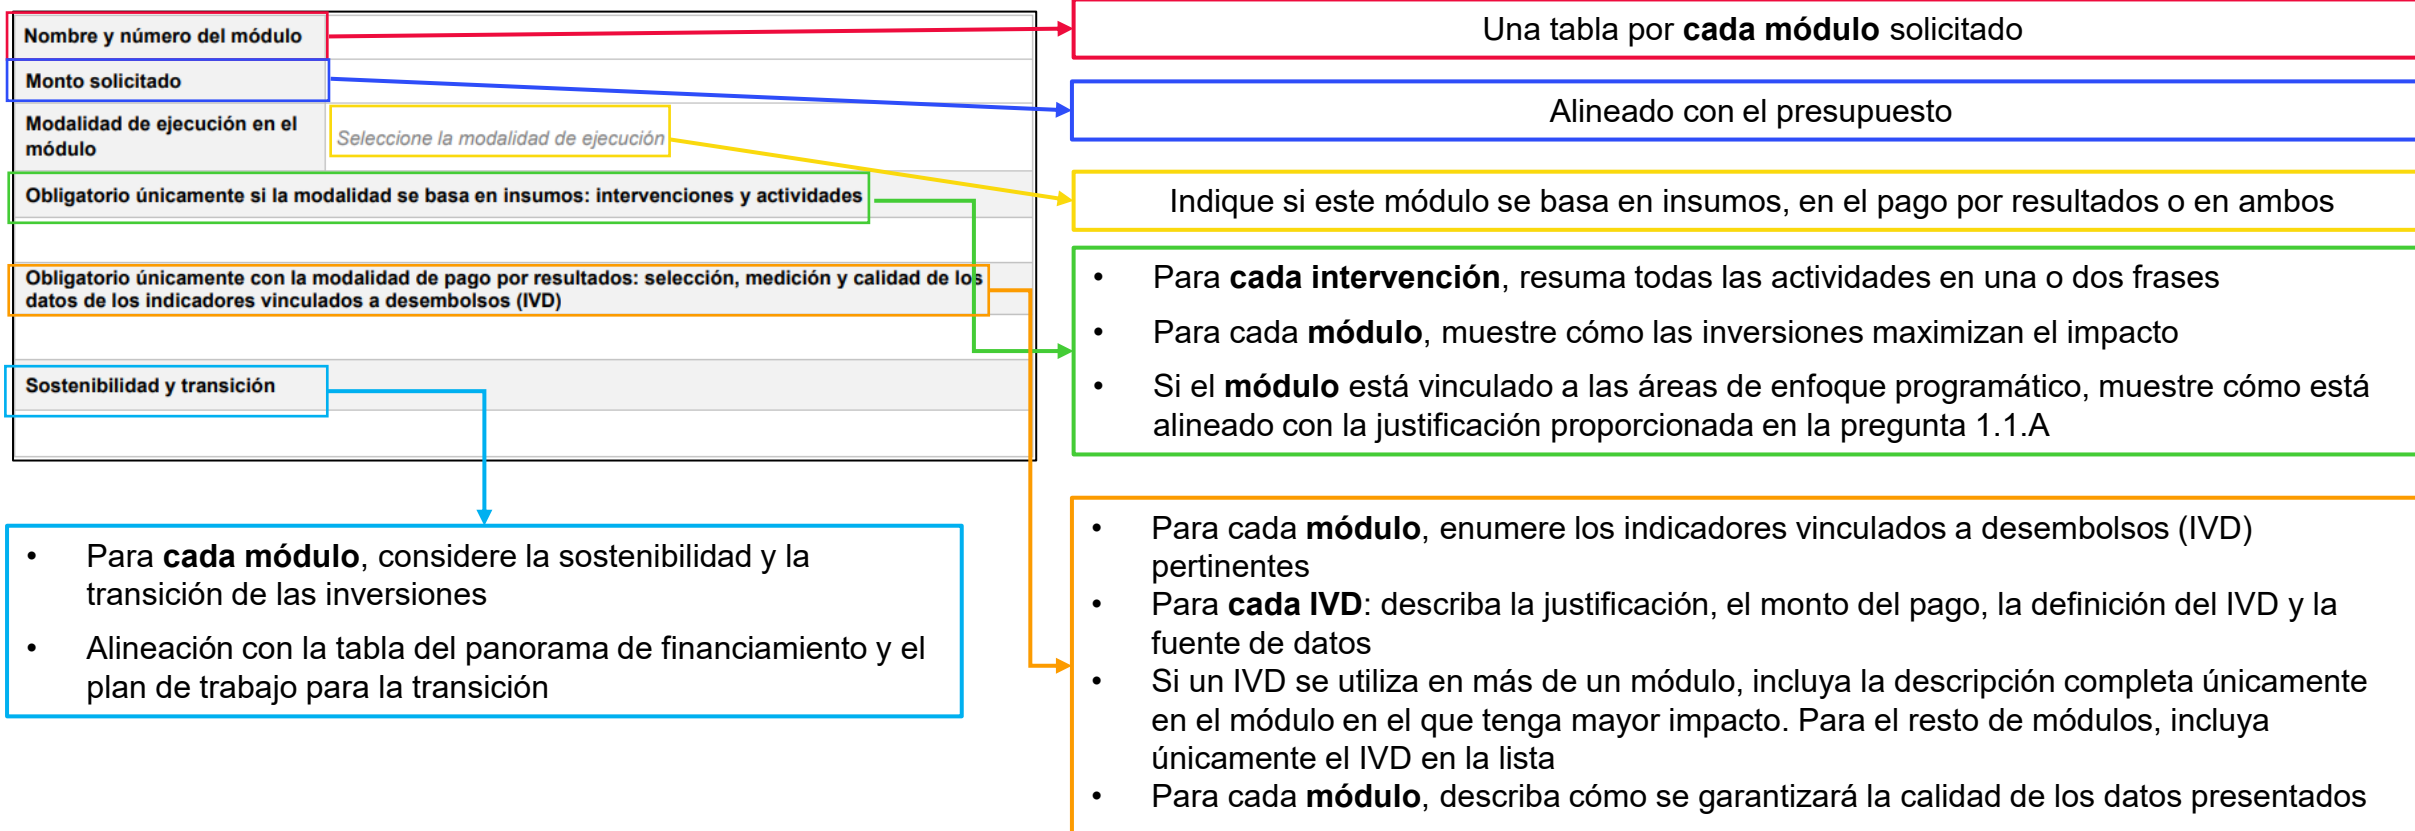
Nombre y número del módulo

Monto solicitado

Modalidad de ejecución en el módulo

Seleccione la modalidad de ejecución

Obligatorio únicamente si la modalidad se basa en insumos: intervenciones y actividades

Obligatorio únicamente con la modalidad de pago por resultados: selección, medición y calidad de los datos de los indicadores vinculados a desembolsos (IVD)

Sostenibilidad y transición

Una tabla por **cada módulo** solicitado

Alineado con el presupuesto

Indique si este módulo se basa en insumos, en el pago por resultados o en ambos

- Para **cada intervención**, resuma todas las actividades en una o dos frases
- Para cada **módulo**, muestre cómo las inversiones maximizan el impacto
- Si el **módulo** está vinculado a las áreas de enfoque programático, muestre cómo está alineado con la justificación proporcionada en la pregunta 1.1.A

- Para **cada módulo**, considere la sostenibilidad y la transición de las inversiones
- Alineación con la tabla del panorama de financiamiento y el plan de trabajo para la transición

- Para cada **módulo**, enumere los indicadores vinculados a desembolsos (IVD) pertinentes
- Para **cada IVD**: describa la justificación, el monto del pago, la definición del IVD y la fuente de datos
- Si un IVD se utiliza en más de un módulo, incluya la descripción completa únicamente en el módulo en el que tenga mayor impacto. Para el resto de módulos, incluya únicamente el IVD en la lista
- Para cada **módulo**, describa cómo se garantizará la calidad de los datos presentados